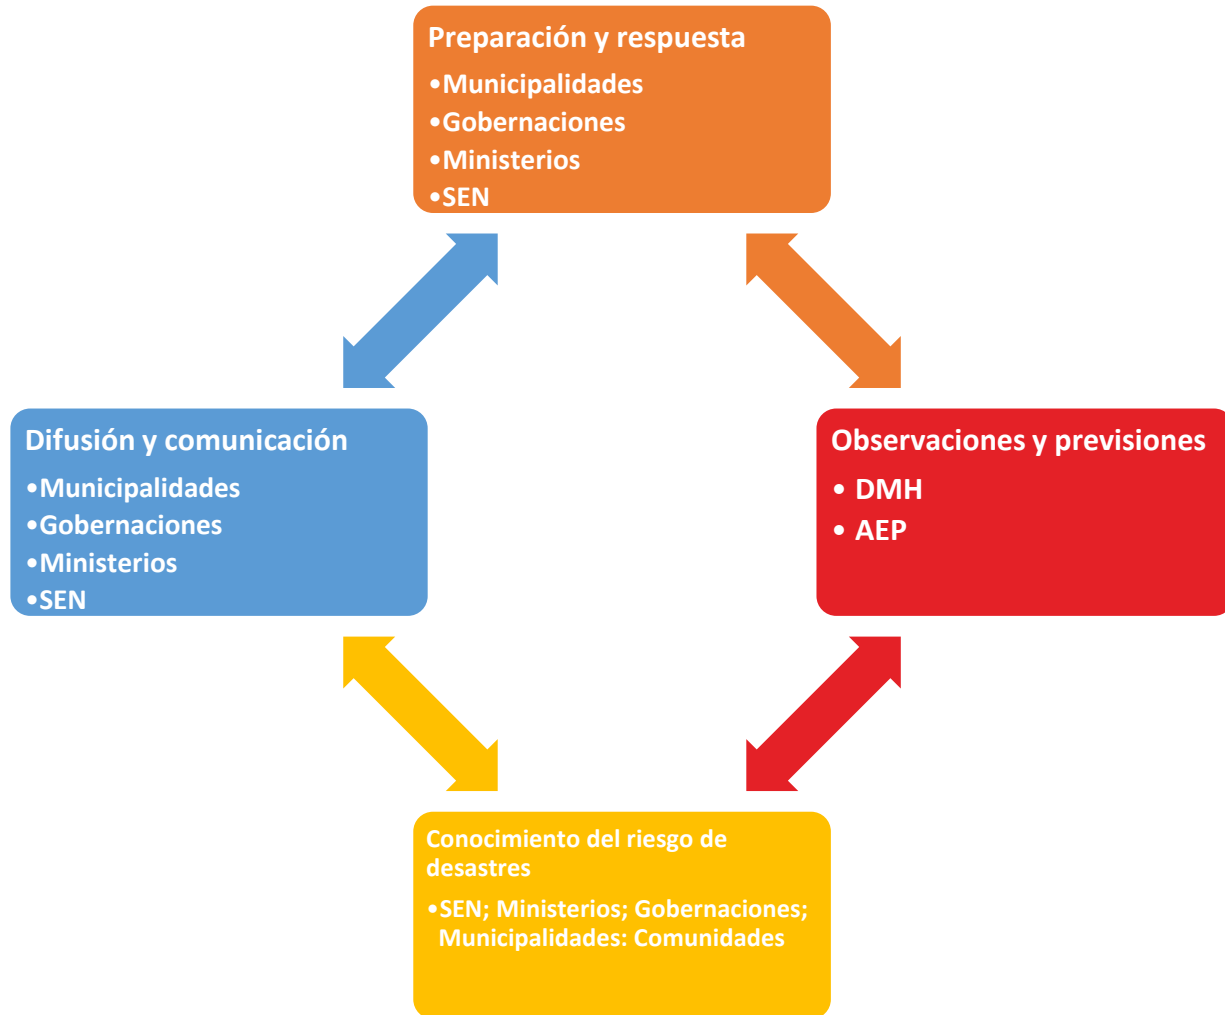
Preparación y respuesta
•Municipalidades
•Gobernaciones
•Ministerios
•SEN

Difusión y comunicación
•Municipalidades
•Gobernaciones
•Ministerios
•SEN

Observaciones y previsiones
• DMH
• AEP

Conocimiento del riesgo de desastres
•SEN; Ministerios; Gobernaciones; Municipalidades: Comunidades